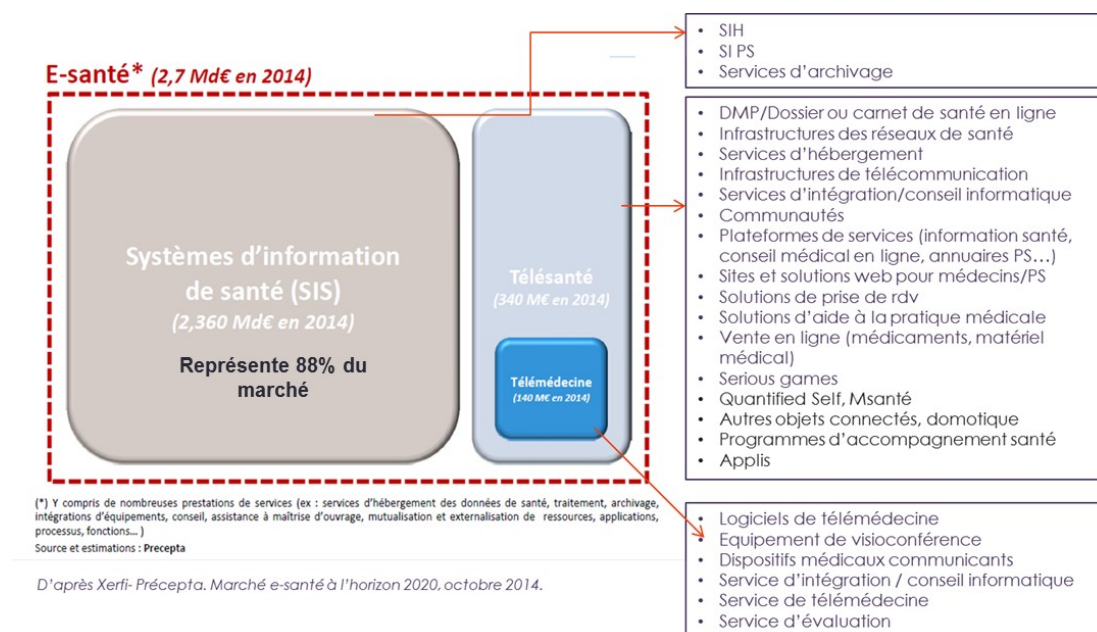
E-santé* (2,7 Md€ en 2014)

Systèmes d'information de santé (SIS)
(2,360 Md€ en 2014)

Représente 88% du marché

Télésanté
(340 M€ en 2014)

Télémédecine
(140 M€ en 2014)

- SIH
- SI PS
- Services d'archivage

- DMP/Dossier ou carnet de santé en ligne
- Infrastructures des réseaux de santé
- Services d'hébergement
- Infrastructures de télécommunication
- Services d'intégration/conseil informatique
- Communautés
- Plateformes de services (information santé, conseil médical en ligne, annuaires PS…)
- Sites et solutions web pour médecins/PS
- Solutions de prise de rdv
- Solutions d'aide à la pratique médicale
- Vente en ligne (médicaments, matériel médical)
- Serious games
- Quantified Self, Msanté
- Autres objets connectés, domotique
- Programmes d'accompagnement santé
- Applis

(*) Y compris de nombreuses prestations de services (ex : services d'hébergement des données de santé, traitement, archivage, intégrations d'équipements, conseil, assistance à maîtrise d'ouvrage, mutualisation et externalisation de ressources, applications, processus, fonctions… )
Source et estimations : Precepta

D'après Xerfi- Précepta. Marché e-santé à l'horizon 2020, octobre 2014.

- Logiciels de télémédecine
- Equipement de visioconférence
- Dispositifs médicaux communicants
- Service d'intégration / conseil informatique
- Service de télémédecine
- Service d'évaluation